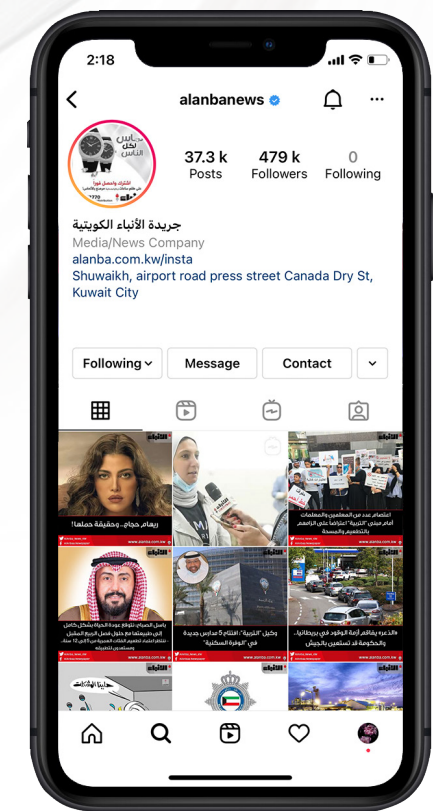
2:18

alanbanews

37.3 k Posts
479 k Followers
0 Following

جريدة الأنباء الكويتية
Media/News Company
alanba.com.kw/insta
Shuwaikh, airport road press street Canada Dry St, Kuwait City

Following
Message
Contact

ريهام حجاج.. وحقيقة حملها!

اعتصام عدد من المعلمين والمعلمات أمام مبنى «التربية» اعتراضاً على إلزامهم بالتعقيم والمسحة

باسل الصباح: نتوقع عودة الحياة بشكل كامل إلى طبيعتها مع حلول فصل الربيع المقبل

وكيل «التربية»: افتتاح 5 مدارس جديدة في «الوفرة السكنية»

الذعر يفاقم أزمة الوقود في بريطانيا.. والحكومة قد تستعين بالجيش

www.alanba.com.kw